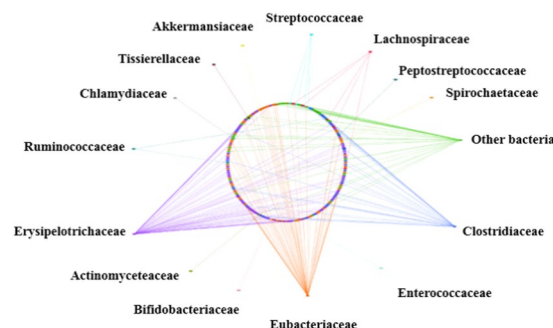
Akkermansiaceae
Streptococcaceae
Lachnospiraceae
Tissierellaceae
Peptostreptococcaceae
Chlamydiaceae
Spirochaetaceae
Ruminococcaceae
Other bacteria
Erysipelotrichaceae
Clostridiaceae
Actinomyceteaceae
Enterococcaceae
Bifidobacteriaceae
Eubacteriaceae